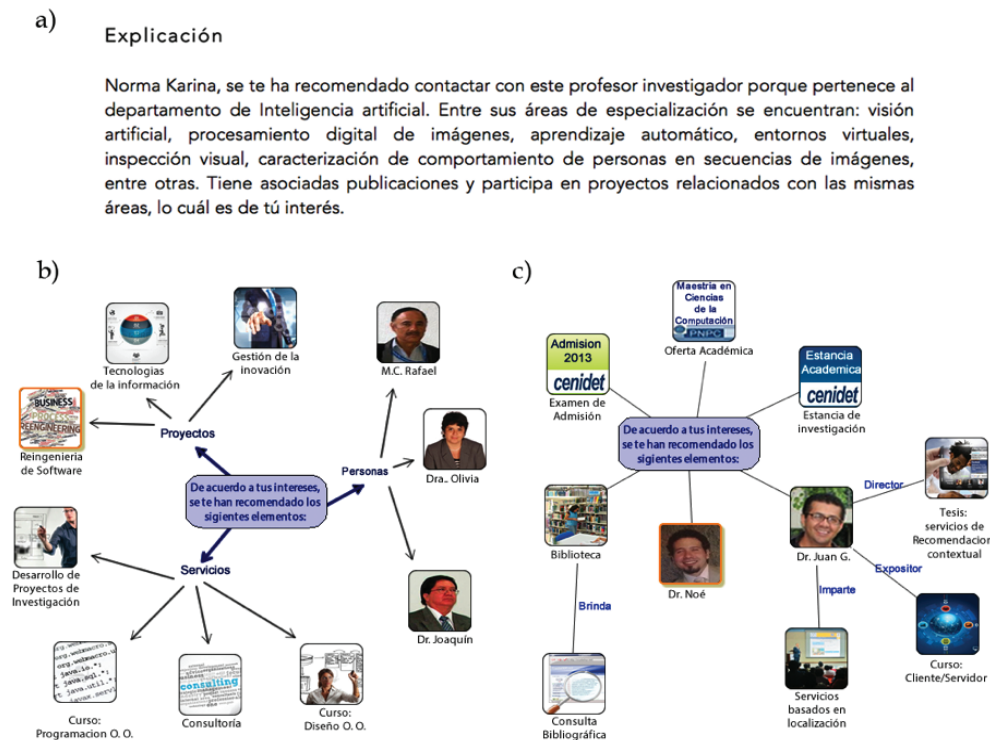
a)

Explicación

Norma Karina, se te ha recomendado contactar con este profesor investigador porque pertenece al departamento de Inteligencia artificial. Entre sus áreas de especialización se encuentran: visión artificial, procesamiento digital de imágenes, aprendizaje automático, entornos virtuales, inspección visual, caracterización de comportamiento de personas en secuencias de imágenes, entre otras. Tiene asociadas publicaciones y participa en proyectos relacionados con las mismas áreas, lo cuál es de tú interés.

b)

Tecnologias de la información

Gestión de la inovación

M.C. Rafael

Reingenieria de Software

Proyectos

Personas

Dra.. Olivia

De acuerdo a tus intereses, se te han recomendado los sigientes elementos:

Desarrollo de Proyectos de Investigación

Servicios

Dr. Joaquín

Curso: Programacion O. O.

Consultoría

Curso: Diseño O. O.

c)

Maestría en Ciencias de la Computación PNPC

Oferta Académica

Admision 2013 cenidet

Examen de Admisión

Estancia Academica cenidet

Estancia de investigación

De acuerdo a tus intereses, se te han recomendado los sigientes elementos:

Director

Tesis: servicios de Recomendacion contextual

Biblioteca

Dr. Noé

Dr. Juan G.

Expositor

Brinda

Imparte

Curso: Cliente/Servidor

Consulta Bibliográfica

Servicios basados en localización